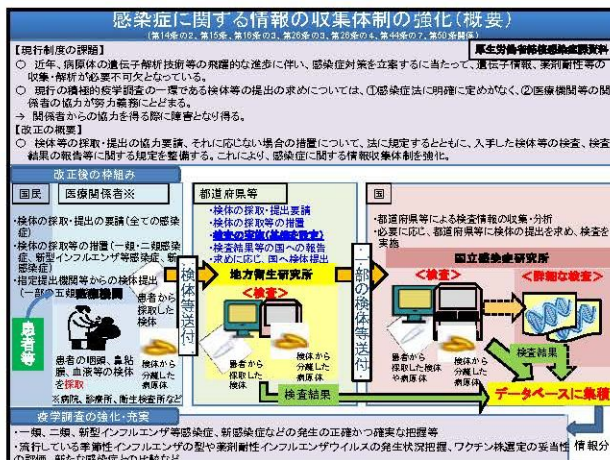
感染症に関する情報の収集体制の強化（概要）

（第14条の2、第15条、第16条の3、第26条の3、第26条の4、第44条の7、第50条関係）

厚生労働省健康局結核感染症課資料

【現行制度の課題】

○ 近年、病原体の遺伝子解析技術等の飛躍的な進歩に伴い、感染症対策を立案するに当たって、遺伝子情報、薬剤耐性等の収集・解析が必要不可欠となっている。

○ 現行の積極的疫学調査の一環である検体等の提出の求めについては、①感染症法に明確に定めがなく、②医療機関等の関係者の協力が努力義務にとどまる。

→ 関係者からの協力を得る際に障害となり得る。

【改正の概要】

○ 検体等の採取・提出の協力要請、それに応じない場合の措置について、法に規定するとともに、入手した検体等の検査、検査結果の報告等に関する規定を整備する。これにより、感染症に関する情報収集体制を強化。

改正後の枠組み

国民　医療関係者※

・検体の採取・提出の要請（全ての感染症）

・検体の採取等の措置（一類・二類感染症、新型インフルエンザ等感染症、新感染症）

・指定提出機関等からの検体提出（一部の五類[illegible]）

患者等

患者の咽頭、鼻粘膜、血液等の検体を採取

※病院、診療所、衛生検査所など

患者から採取した検体

検体から分離した病原体

検体等送付

都道府県等

・検体の採取・提出要請

・検体の採取等の措置

・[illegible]

・検査結果等の国への報告

・求めに応じ、国へ検体提出

地方衛生研究所

＜検査＞

患者から採取した検体

検体から分離した病原体

一部の検体等送付

国

・都道府県等による検査情報の収集・分析

・必要に応じ、都道府県等に検体の提出を求め、検査を実施

国立感染症研究所

＜検査＞

＜詳細な検査＞

患者から採取した検体や病原体

検体から分離した病原体

検査結果

検査結果

データベースに集積

疫学調査の強化・充実

・一類、二類、新型インフルエンザ等感染症、新感染症などの発生の正確かつ確実な把握等

・流行している季節性インフルエンザの型や薬剤耐性インフルエンザウイルスの発生状況把握、ワクチン株選定の妥当性の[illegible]

情報分